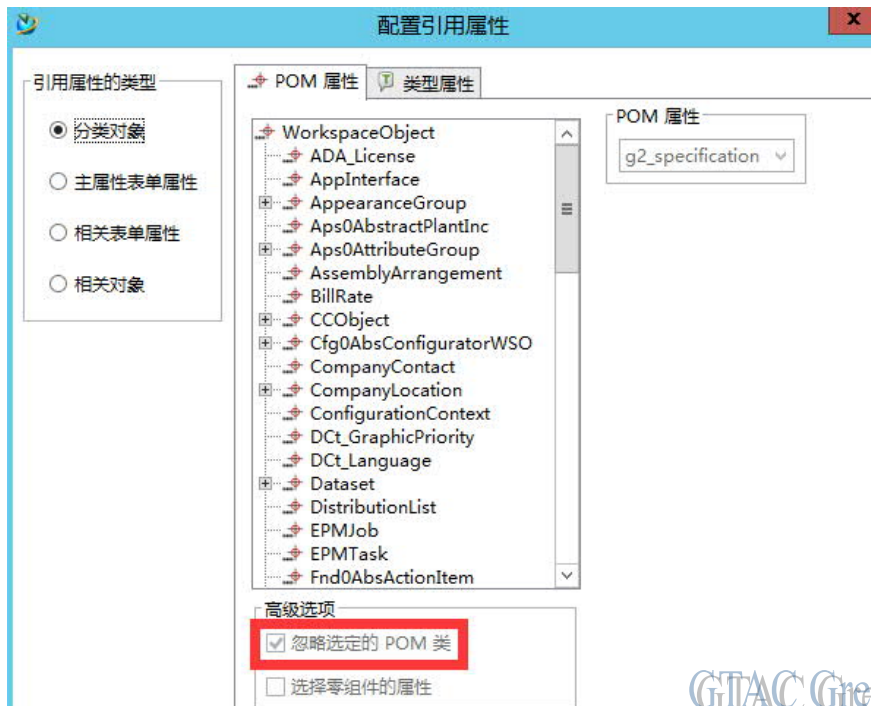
配置引用属性

x

引用属性的类型

分类对象

主属性表单属性

相关表单属性

相关对象

POM 属性

类型属性

WorkspaceObject
ADA_License
AppInterface
AppearanceGroup
Aps0AbstractPlantInc
Aps0AttributeGroup
AssemblyArrangement
BillRate
CCObject
Cfg0AbsConfiguratorWSO
CompanyContact
CompanyLocation
ConfigurationContext
DCt_GraphicPriority
DCt_Language
Dataset
DistributionList
EPMJob
EPMTask
Fnd0AbsActionItem

POM 属性

g2_specification

高级选项

忽略选定的 POM 类

选择零组件的属性

GTAC Gre